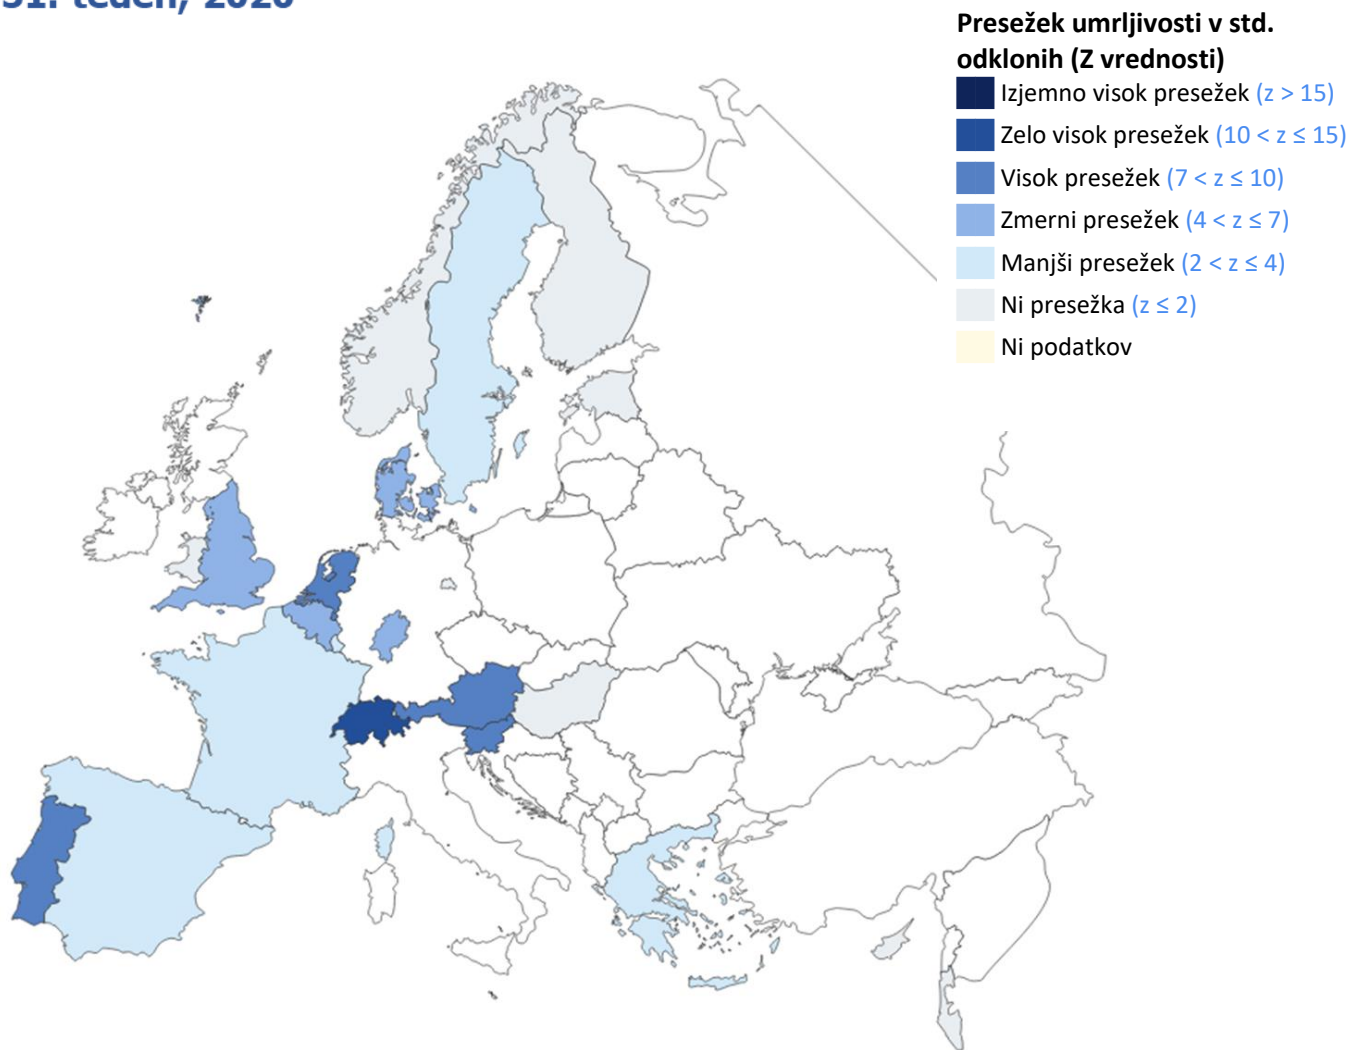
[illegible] teden, 2020

Presežek umrljivosti v std. odklonih (Z vrednosti)
Izjemno visok presežek $(z > 15)$
Zelo visok presežek $(10 < z \leq 15)$
Visok presežek $(7 < z \leq 10)$
Zmerni presežek $(4 < z \leq 7)$
Manjši presežek $(2 < z \leq 4)$
Ni presežka $(z \leq 2)$
Ni podatkov